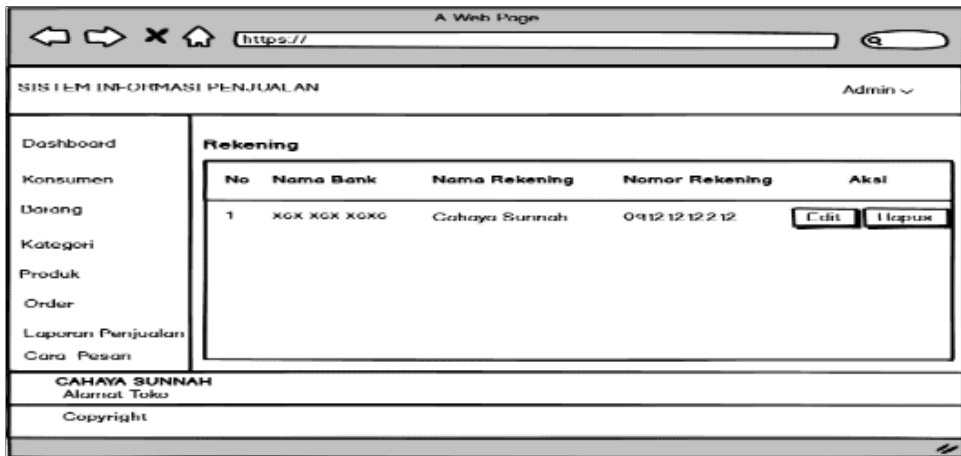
A Web Page

https://

SISTEM INFORMASI PENJUALAN

Admin

Dashboard
Konsumen
Barang
Kategori
Produk
Order
Laporan Penjualan
Cara Pesan

Rekening

| No | Nama Bank | Nama Rekening | Nomor Rekening | Aksi |
|---|---|---|---|---|
| 1 | xxx xxx xxxx | Cahaya Sunnah | 0912121212 | Edit Hapus |

CAHAYA SUNNAH
Alamat Toko

Copyright